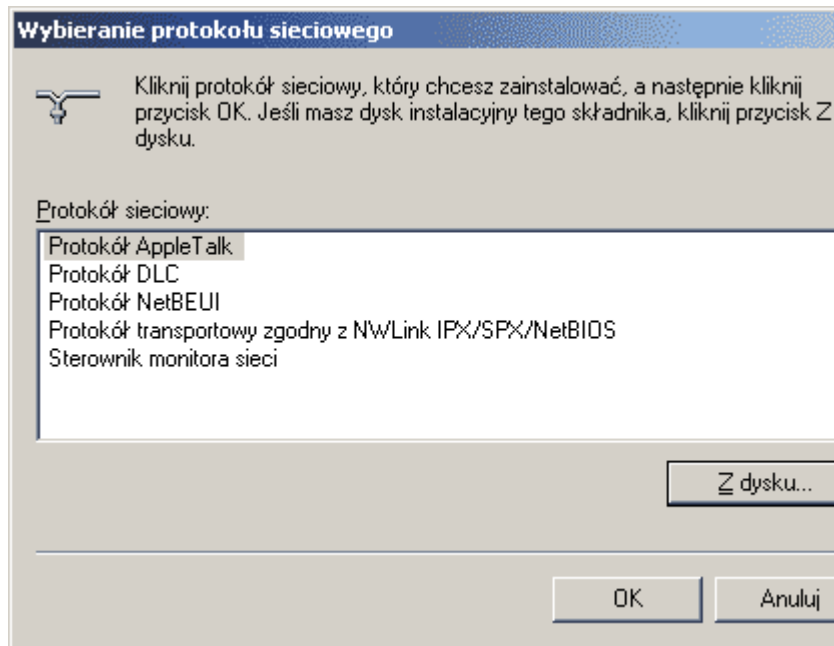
Wybieranie protokołu sieciowego

Kliknij protokół sieciowy, który chcesz zainstalować, a następnie kliknij przycisk OK. Jeśli masz dysk instalacyjny tego składnika, kliknij przycisk Z dysku.

Protokół sieciowy:

Protokół AppleTalk
Protokół DLC
Protokół NetBEUI
Protokół transportowy zgodny z NWLink IPX/SPX/NetBIOS
Sterownik monitora sieci

Z dysku...

OK

Anuluj